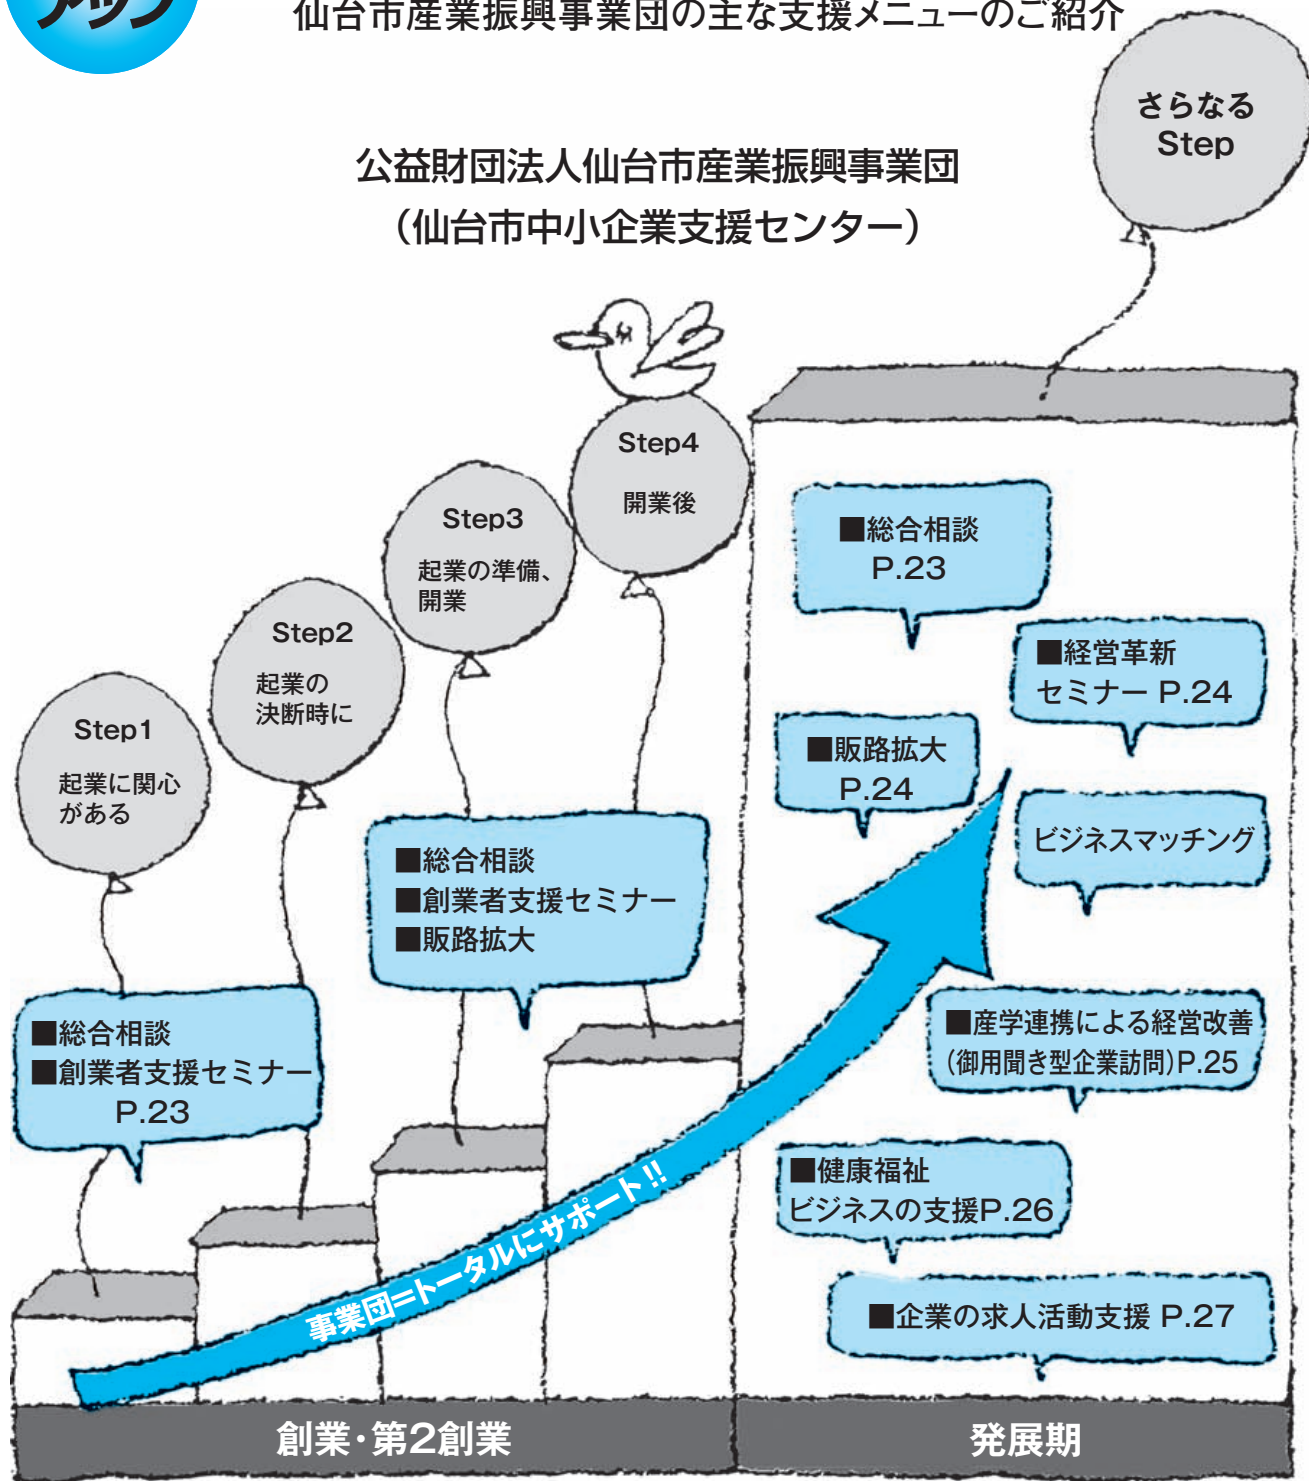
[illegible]

仙台市産業振興事業団の主な支援メニューのご紹介

さらなるStep

公益財団法人仙台市産業振興事業団
(仙台市中小企業支援センター)

Step4
開業後

Step3
起業の準備、開業

Step2
起業の決断時に

Step1
起業に関心がある

■総合相談
P.23

■経営革新セミナー P.24

■販路拡大
P.24

ビジネスマッチング

■総合相談
■創業者支援セミナー
■販路拡大

■総合相談
■創業者支援セミナー
P.23

■産学連携による経営改善
(御用聞き型企業訪問)P.25

■健康福祉
ビジネスの支援P.26

■企業の求人活動支援 P.27

事業団=トータルにサポート!!

創業・第2創業

発展期